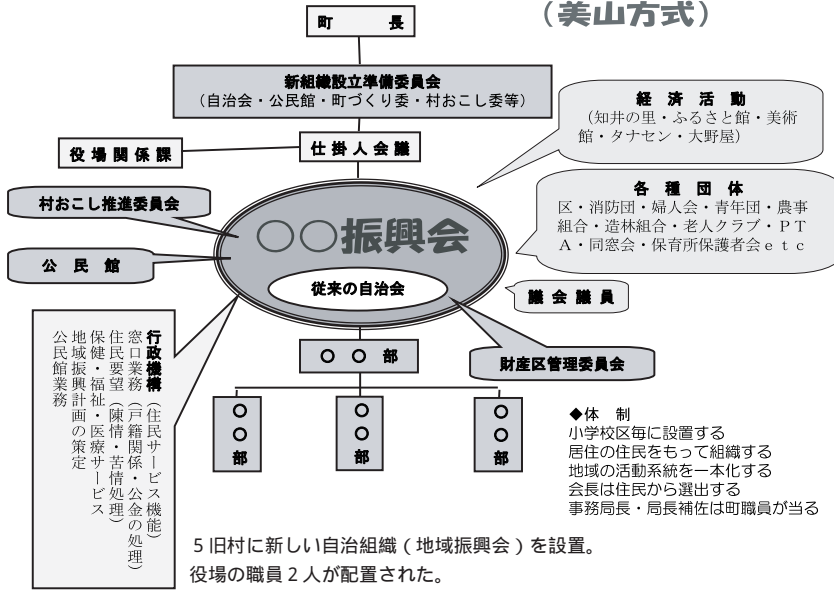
（美山方式）

町　　長

新組織設立準備委員会
（自治会・公民館・町づくり委・村おこし委等）

役場関係課

仕掛人会議

経　済　活　動
（知井の里・ふるさと館・美術館・タナセン・大野屋）

各　種　団　体
区・消防団・婦人会・青年団・農事組合・造林組合・老人クラブ・ＰＴＡ・同窓会・保育所保護者会ｅｔｃ

村おこし推進委員会

○○振興会

公　民　館

従来の自治会

議会議員

行政機構（住民サービス機能）
窓口業務（戸籍関係・公金の処理）
住民要望（陳情・苦情処理）
保健・福祉・医療サービス
地域振興計画の策定
公民館業務

○　○　部

財産区管理委員会

○○部

○○部

○○部

◆体　制
小学校区毎に設置する
居住の住民をもって組織する
地域の活動系統を一本化する
会長は住民から選出する
事務局長・局長補佐は町職員が当る

５旧村に新しい自治組織（地域振興会）を設置。
役場の職員２人が配置された。